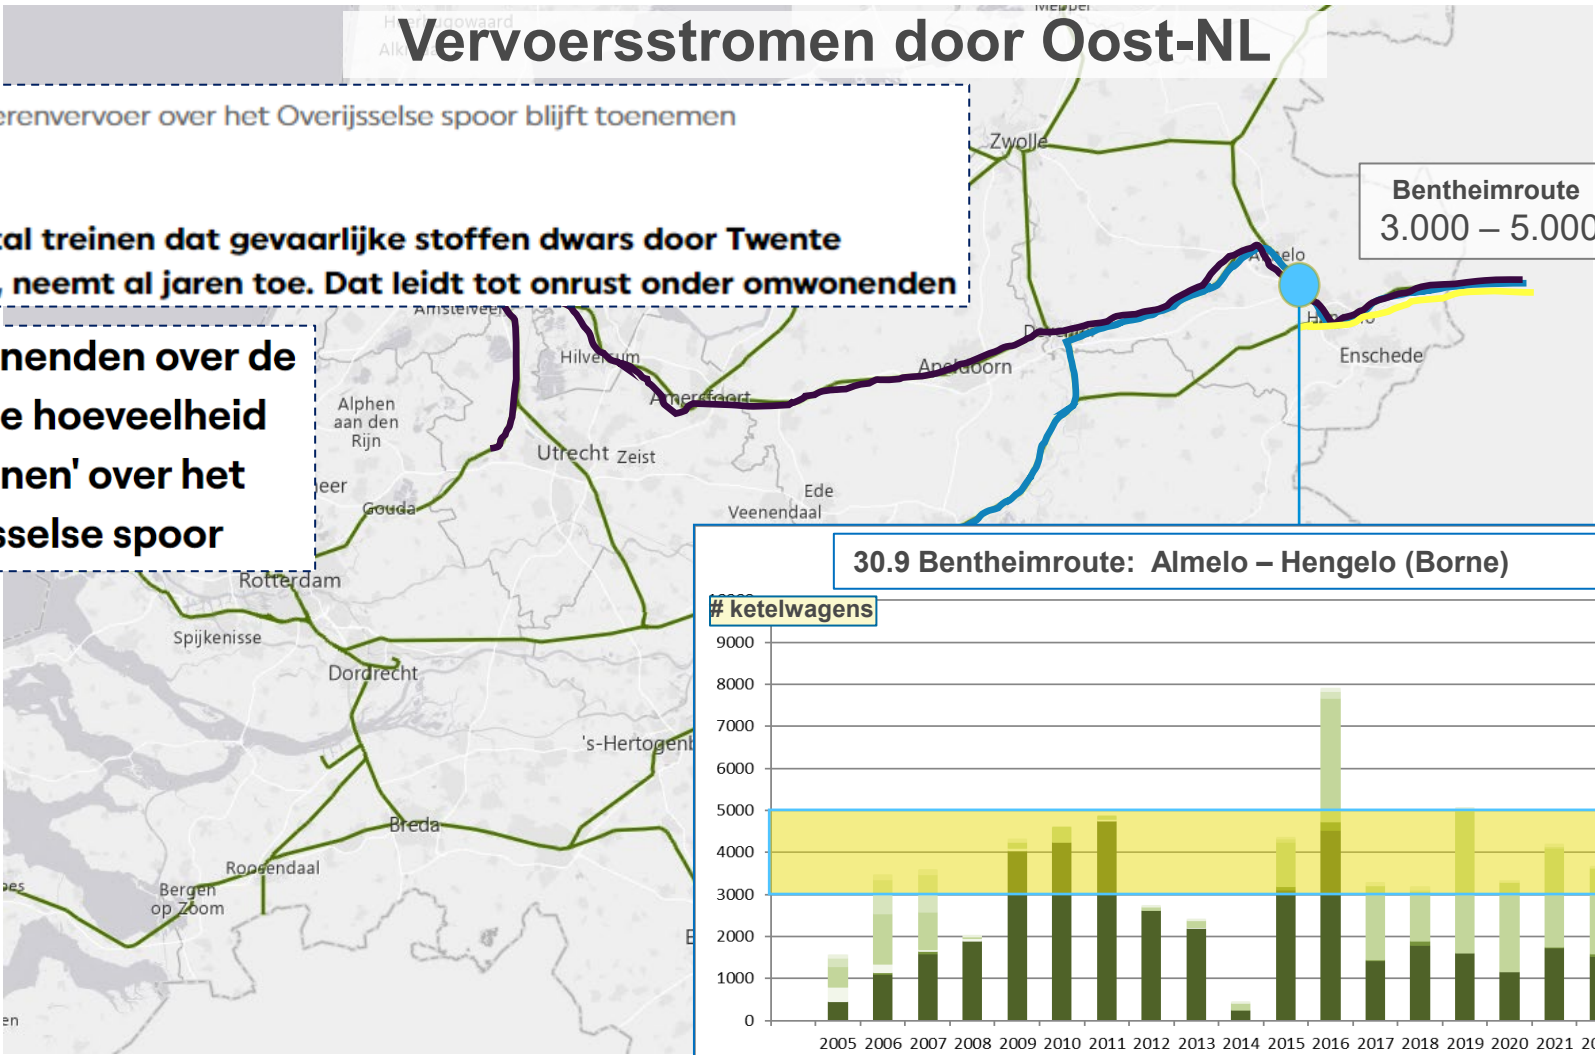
Vervoersstromen door Oost-NL

erenvervoer over het Overijsselse spoor blijft toenemen

al treinen dat gevaarlijke stoffen dwars door Twente , neemt al jaren toe. Dat leidt tot onrust onder omwonenden

nenden over de e hoeveelheid nen' over het sselse spoor

Zwolle
Bentheimroute
3.000 – 5.000
Almelo
Enschede
Hengelo
Deventer
Apeldoorn
Amersfoort
Hilversum
Amstelveen
Alphen aan den Rijn
Utrecht
Zeist
Ede
Veenendaal
Gouda
Rotterdam
Spijkenisse
Dordrecht
's-Hertogenb
Breda
Roosendaal
Bergen op Zoom

30.9 Bentheimroute: Almelo – Hengelo (Borne)

# ketelwagens

9000
8000
7000
6000
5000
4000
3000
2000
1000
0

2005 2006 2007 2008 2009 2010 2011 2012 2013 2014 2015 2016 2017 2018 2019 2020 2021 20